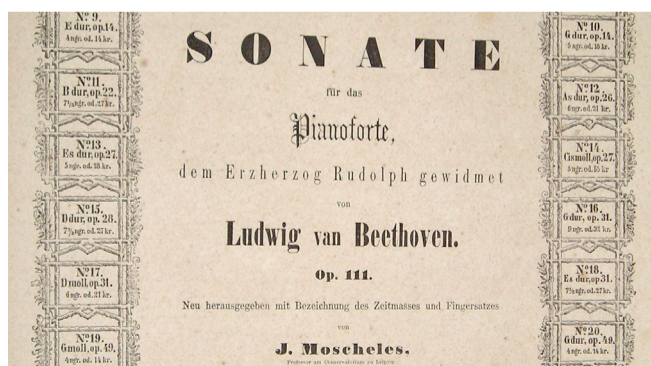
N° 9.
E dur, op. 14.
4 ngr. od. 14 kr.

N° 11.
B dur, op. 22.
7½ ngr. od. 27 kr.

N° 13.
Es dur, op. 27.
5 ngr. od. 18 kr.

N° 15.
D dur, op. 28.
7½ ngr. od. 27 kr.

N° 17.
D moll, op. 31.
6 ngr. od. 27 kr.

N° 19.
G moll, op. 49.
4 ngr. od. 14 kr.

SONATE

für das

Pianoforte,

dem Erzherzog Rudolph gewidmet

von

Ludwig van Beethoven.

Op. 111.

Neu herausgegeben mit Bezeichnung des Zeitmasses und Fingersatzes

von

J. Moscheles,

Professor am Conservatorium zu Leipzig

N° 10.
G dur, op. 14.
4 ngr. od. 16 kr.

N° 12.
As dur, op. 26.
6 ngr. od. 21 kr.

N° 14.
Cis moll, op. 27.
5 ngr. od. 15 kr.

N° 16.
G dur, op. 31.
9 ngr. od. 32 kr.

N° 18.
Es dur, op. 31.
7½ ngr. od. 27 kr.

N° 20.
G dur, op. 49.
4 ngr. od. 14 kr.